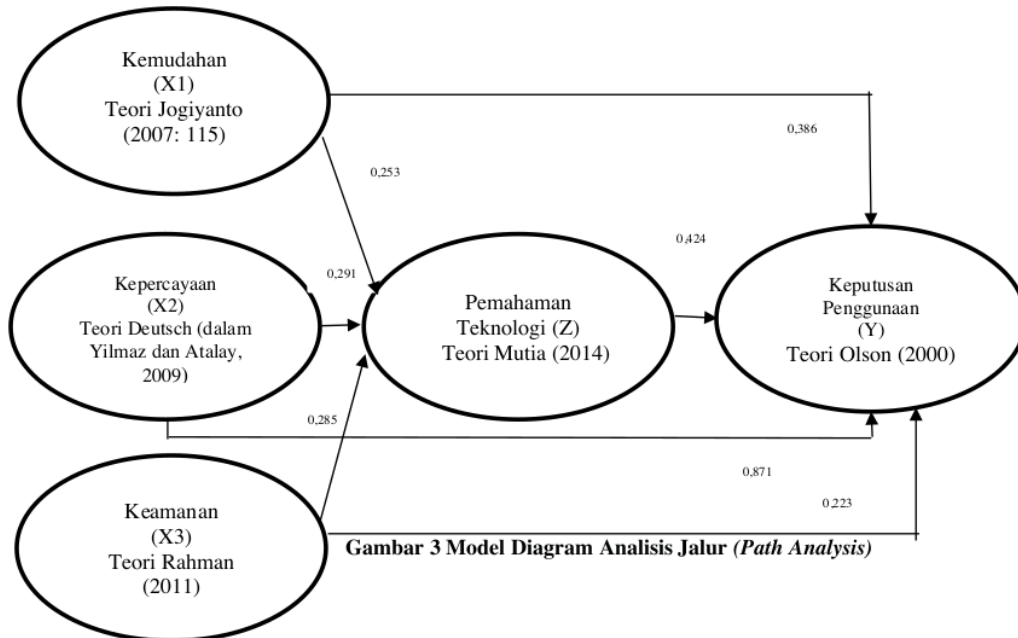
Kemudahan
(X1)
Teori Jogiyanto
(2007: 115)

0,386

0,253

0,424

0,291

Kepercayaan
(X2)
Teori Deutsch (dalam Yilmaz dan Atalay, 2009)

Pemahaman
Teknologi (Z)
Teori Mutia (2014)

Keputusan
Penggunaan
(Y)
Teori Olson (2000)

0,285

0,871

0,223

Keamanan
(X3)
Teori Rahman
(2011)

Gambar 3 Model Diagram Analisis Jalur *(Path Analysis)*